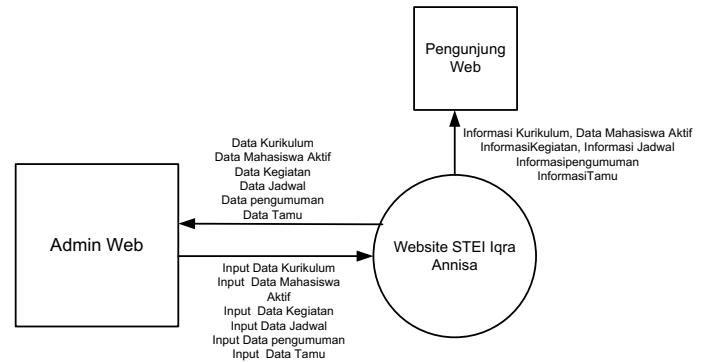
Pengunjung Web

Informasi Kurikulum, Data Mahasiswa Aktif
InformasiKegiatan, Informasi Jadwal
Informasipengumuman
InformasiTamu

Data Kurikulum
Data Mahasiswa Aktif
Data Kegiatan
Data Jadwal
Data pengumuman
Data Tamu

Admin Web

Website STEI Iqra Annisa

Input Data Kurikulum
Input Data Mahasiswa Aktif
Input Data Kegiatan
Input Data Jadwal
Input Data pengumuman
Input Data Tamu